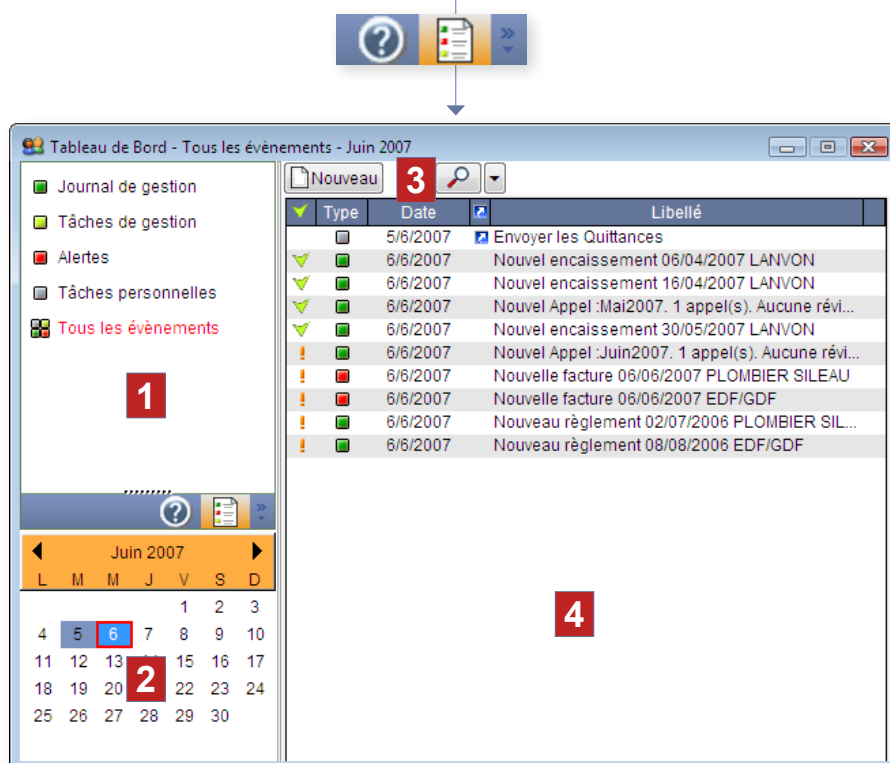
Tableau de Bord - Tous les évènements - Juin 2007

Journal de gestion
Tâches de gestion
Alertes
Tâches personnelles
Tous les évènements

1

Nouveau
3

| | Type | Date | | Libellé |
|---|---|---|---|---|
| | | 5/6/2007 | | Envoyer les Quittances |
| | | 6/6/2007 | | Nouvel encaissement 06/04/2007 LANVON |
| | | 6/6/2007 | | Nouvel encaissement 16/04/2007 LANVON |
| | | 6/6/2007 | | Nouvel Appel :Mai2007. 1 appel(s). Aucune révi... |
| | | 6/6/2007 | | Nouvel encaissement 30/05/2007 LANVON |
| ! | | 6/6/2007 | | Nouvel Appel :Juin2007. 1 appel(s). Aucune révi... |
| ! | | 6/6/2007 | | Nouvelle facture 06/06/2007 PLOMBIER SILEAU |
| ! | | 6/6/2007 | | Nouvelle facture 06/06/2007 EDF/GDF |
| ! | | 6/6/2007 | | Nouveau règlement 02/07/2006 PLOMBIER SIL... |
| ! | | 6/6/2007 | | Nouveau règlement 08/08/2006 EDF/GDF |

Juin 2007

| L | M | M | J | V | S | D |
|---|---|---|---|---|---|---|
| | | | | 1 | 2 | 3 |
| 4 | 5 | 6 | 7 | 8 | 9 | 10 |
| 11 | 12 | 13 | | 15 | 16 | 17 |
| 18 | 19 | 20 | | 22 | 23 | 24 |
| 25 | 26 | 27 | 28 | 29 | 30 | |

2

4